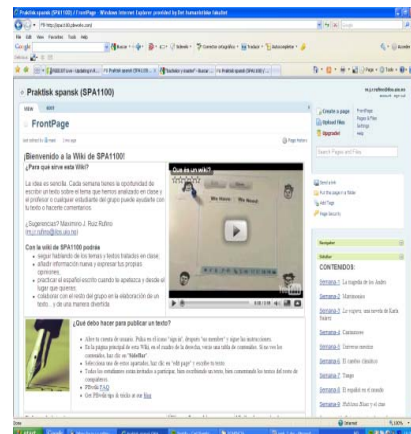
Praktisk spansk (SPA1100) / FrontPage - Windows Internet Explorer provided by Det humanistiske fakultet

http://spa1100.pbworks.com/

File Edit View Favorites Tools Help

Google

Praktisk spansk (SPA1100)

VIEW EDIT

FrontPage

¡Bienvenido a la Wiki de SPA1100!

¿Para qué sirve esta Wiki?

La idea es sencilla. Cada semana tienes la oportunidad de escribir un texto sobre el tema que hemos analizado en clase y el profesor o cualquier estudiante del grupo puede ayudarte con tu texto a hacerlo correctamente.

¿Sugerencias? Maximino J. Ruiz Rufino (m.j.rufino@ilos.uio.no)

Con la wiki de SPA1100 podrás

seguir hablando de los temas y textos tratados en clase;
añadir información nueva y expresar tus propias opiniones;
practicar el español escrito cuando tú quieras y desde el lugar que quieras;
colaborar con el resto del grupo en la elaboración de un texto... ¡de una manera divertida!

¿Qué es un wiki?

¿Qué debo hacer para publicar un texto?

Abre la cuenta de usuario. Pulsa en el icono "sign in", después "no member" y sigue las instrucciones.
En la página principal de esta Wiki en el cuadro de la derecha, verás una tabla de contenidos. Si no ves los contenidos, haz clic en "SideBar".
Selecciona una de estas opciones, haz clic en "edit page" y escribe tu texto.
Todos los estudiantes están invitados a participar, bien escribiendo un texto, bien comentando los textos del resto de compañeros.
PBwiki FAQ
Get PBwiki tips & tricks at our blog

Create a page
Upload files
Upgrade!

Search Pages and Files

Navigator

SideBar

CONTENIDOS:

Semana 1: La tragedia de los Andes
Semana 2: Matrimonio
Semana 3: La viajera, una novela de Karla Suárez
Semana 4: Camareros
Semana 5: Internet rescata
Semana 6: El cambio climático
Semana 7: Tango
Semana 8: El español en el mundo
Semana 9: Pablo Picasso y el cine

Done
Internet
100%